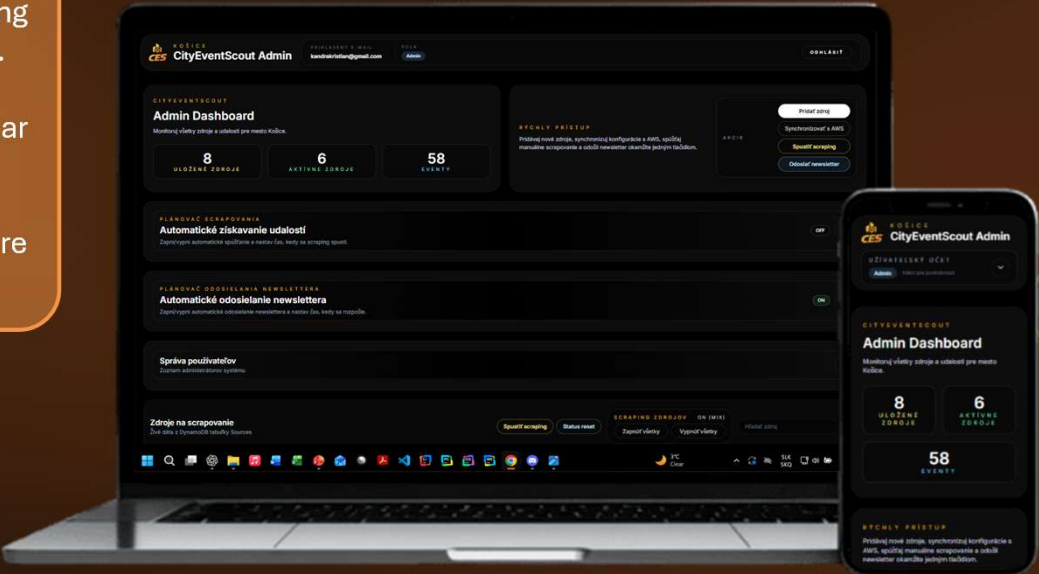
ng
.
ar
re

KOŠICE
CES CityEventScout Admin
PRIHLÁSENÝ E-MAIL
kendrakristian@gmail.com
ROLA
Admin
ODHLÁSIŤ

CITYEVENTSCOUT
Admin Dashboard
Monitoruj všetky zdroje a udalosti pre mesto Košice.
8
ULOŽENÉ ZDROJE
6
AKTÍVNE ZDROJE
58
EVENTY

RÝCHLY PRÍSTUP
Pridávaj nové zdroje, synchronizuj konfigurácie s AWS, spúšťaj manuálne scrapovanie a odošli newsletter okamžite jedným tlačidlom.
AKCIE
Pridať zdroj
Synchronizovať s AWS
Spustiť scraping
Odoslať newsletter

PLÁNOVAČ SCRAPOVANIA
Automatické získavanie udalostí
Zapni/vypni automatické spúšťanie a nastav čas, kedy sa scraping spustí.
OFF

PLÁNOVAČ ODOSIELANIA NEWSLETTERA
Automatické odosielanie newslettera
Zapni/vypni automatické odosielanie newslettera a nastav čas, kedy sa rozpošle.
ON

Správa používateľov
Zoznam administrátorov systému

Zdroje na scrapovanie
Živé dáta z DynamoDB tabuľky Sources.
Spustiť scraping
Status reset
SCRAPING ZDROJOV ON (MIX)
Zapnúť všetky
Vypnúť všetky
Hľadať zdroj

3°C
Clear
SLK
SKQ

KOŠICE
CES CityEventScout Admin
UŽÍVATEĽSKÝ ÚČET
Admin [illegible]

CITYEVENTSCOUT
Admin Dashboard
Monitoruj všetky zdroje a udalosti pre mesto Košice.
8
ULOŽENÉ ZDROJE
6
AKTÍVNE ZDROJE
58
EVENTY

RÝCHLY PRÍSTUP
Pridávaj nové zdroje, synchronizuj konfigurácie s AWS, spúšťaj manuálne scrapovanie a odošli newsletter okamžite jedným tlačidlom.